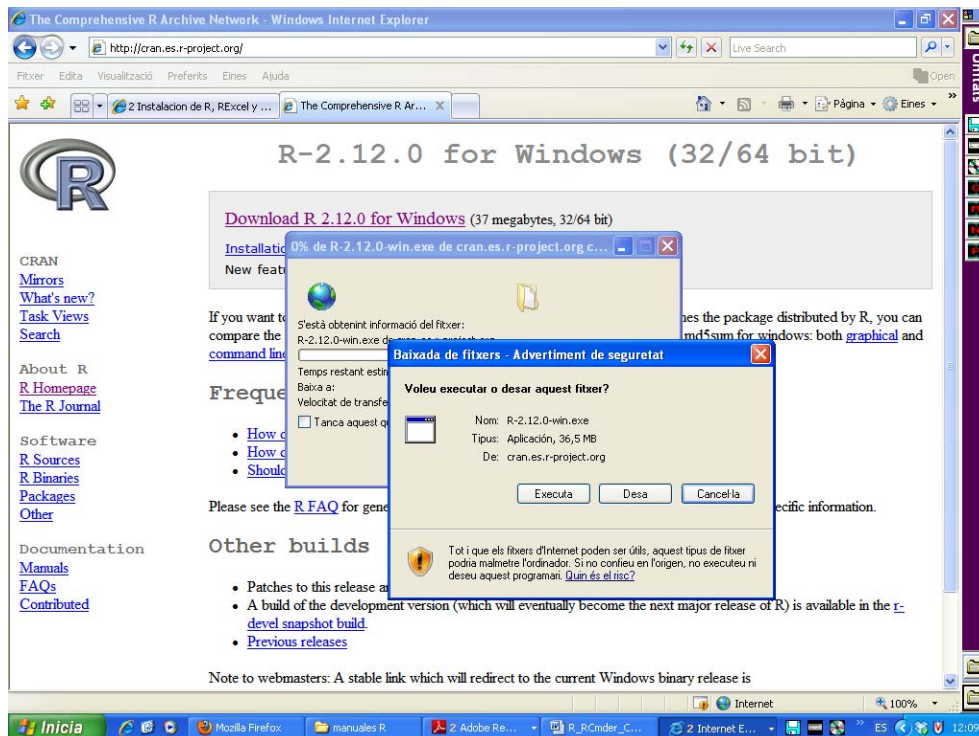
The Comprehensive R Archive Network - Windows Internet Explorer

http://cran.es.r-project.org/

Live Search

Fitxer Edita Visualització Preferits Eines Ajuda

Open

2 Instalacion de R, RExcel y ... The Comprehensive R Ar...

Pàgina Eines

R-2.12.0 for Windows (32/64 bit)

Download R 2.12.0 for Windows (37 megabytes, 32/64 bit)

Installatio

New featu

CRAN
Mirrors
What's new?
Task Views
Search

About R
R Homepage
The R Journal

Software
R Sources
R Binaries
Packages
Other

Documentation
Manuals
FAQs
Contributed

If you want to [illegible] hes the package distributed by R, you can compare the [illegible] md5sum for windows: both graphical and command line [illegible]

Freque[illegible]

• How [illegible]
• How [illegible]
• Should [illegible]

Please see the R FAQ for gene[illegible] ecific information.

Other builds

• Patches to this release ar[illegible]
• A build of the development version (which will eventually become the next major release of R) is available in the r-devel snapshot build.
• Previous releases

Note to webmasters: A stable link which will redirect to the current Windows binary release is

0% de R-2.12.0-win.exe de cran.es.r-project.org c...

S'està obtenint informació del fitxer:
R-2.12.0-win.exe de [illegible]

Temps restant estin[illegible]
Baixa a:
Velocitat de transfe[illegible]
Tanca aquest q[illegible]

Baixada de fitxers - Advertiment de seguretat

Voleu executar o desar aquest fitxer?

Nom: R-2.12.0-win.exe
Tipus: Aplicació, 36,5 MB
De: cran.es.r-project.org

Executa Desa Cancel·la

Tot i que els fitxers d'Internet poden ser útils, aquest tipus de fitxer podria malmetre l'ordinador. Si no confieu en l'origen, no executeu ni deseu aquest programari. Quin és el risc?

Internet 100%

Inicia Mozilla Firefox manuales R 2 Adobe Re... R_RCmder_C... 2 Internet E... ES 12:09